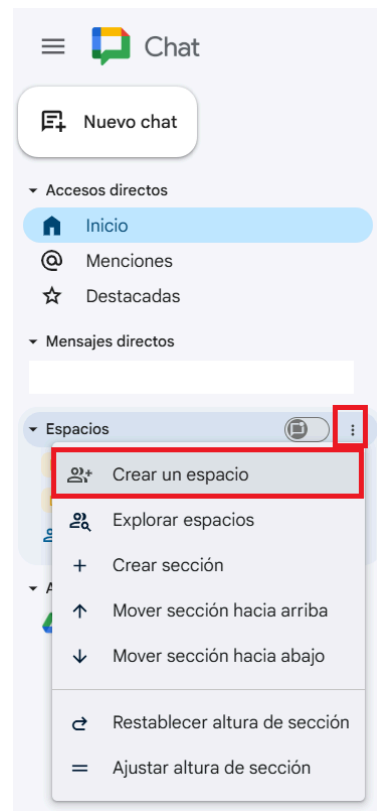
Chat

Nuevo chat

Accesos directos

Inicio

Menciones

Destacadas

Mensajes directos

Espacios

Crear un espacio

Explorar espacios

Crear sección

Mover sección hacia arriba

Mover sección hacia abajo

Restablecer altura de sección

Ajustar altura de sección